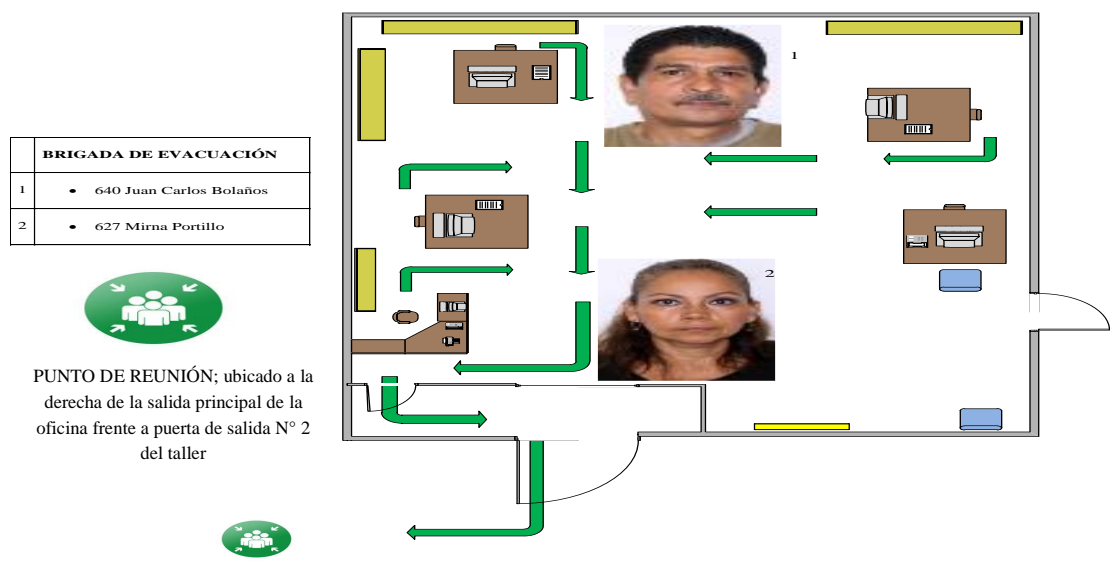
|   | BRIGADA DE EVACUACIÓN |
|---|---|
| 1 | • 640 Juan Carlos Bolaños |
| 2 | • 627 Mirna Portillo |

PUNTO DE REUNIÓN; ubicado a la derecha de la salida principal de la oficina frente a puerta de salida N° 2 del taller

1

2